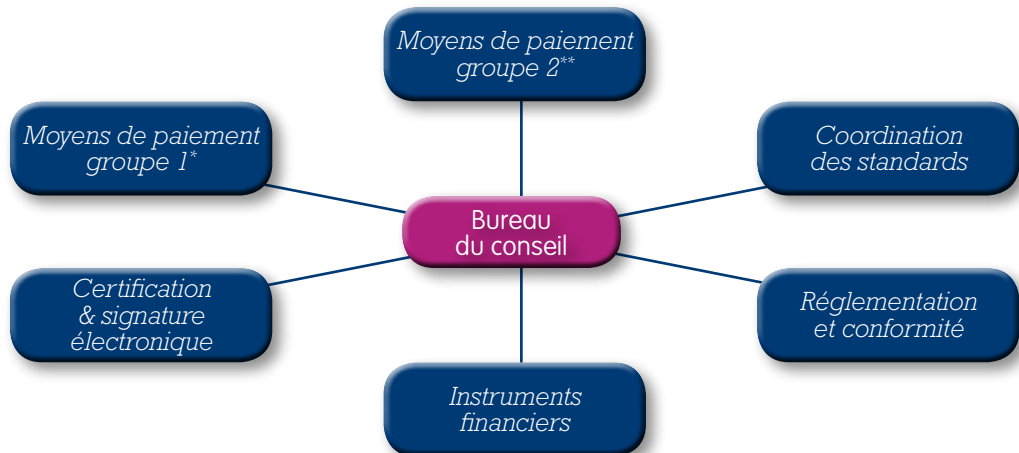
Moyens de paiement groupe 2**

Moyens de paiement groupe 1*

Coordination des standards

Bureau du conseil

Certification & signature électronique

Réglementation et conformité

Instruments financiers